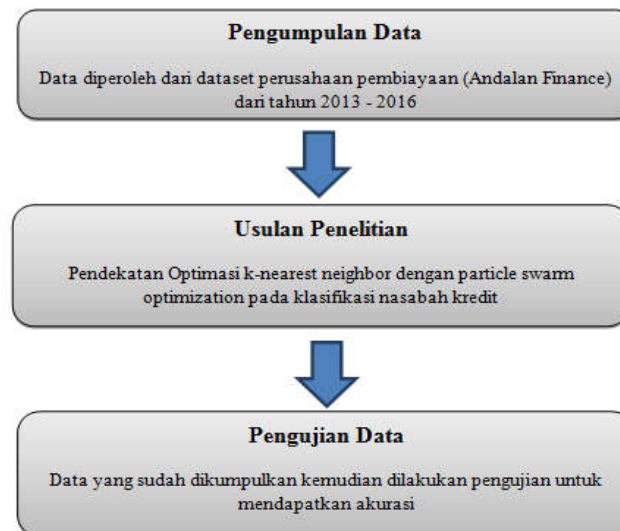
Pengumpulan Data

Data diperoleh dari dataset perusahaan pembiayaan (Andalan Finance) dari tahun 2013 - 2016

Usulan Penelitian

Pendekatan Optimasi k-nearest neighbor dengan particle swarm optimization pada klasifikasi nasabah kredit

Pengujian Data

Data yang sudah dikumpulkan kemudian dilakukan pengujian untuk mendapatkan akurasi